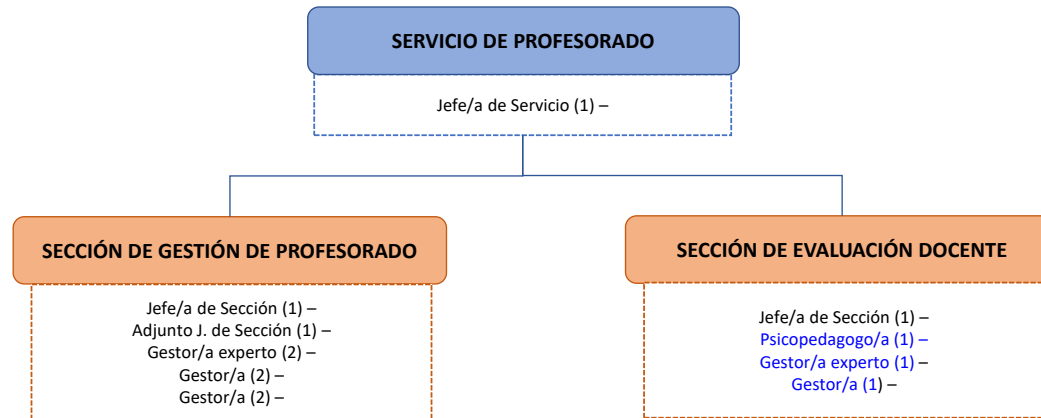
SERVICIO DE PROFESORADO

Jefe/a de Servicio (1) –

SECCIÓN DE GESTIÓN DE PROFESORADO

Jefe/a de Sección (1) –
Adjunto J. de Sección (1) –
Gestor/a experto (2) –
Gestor/a (2) –
Gestor/a (2) –

SECCIÓN DE EVALUACIÓN DOCENTE

Jefe/a de Sección (1) –
Psicopedagogo/a (1) –
Gestor/a experto (1) –
Gestor/a (1) –